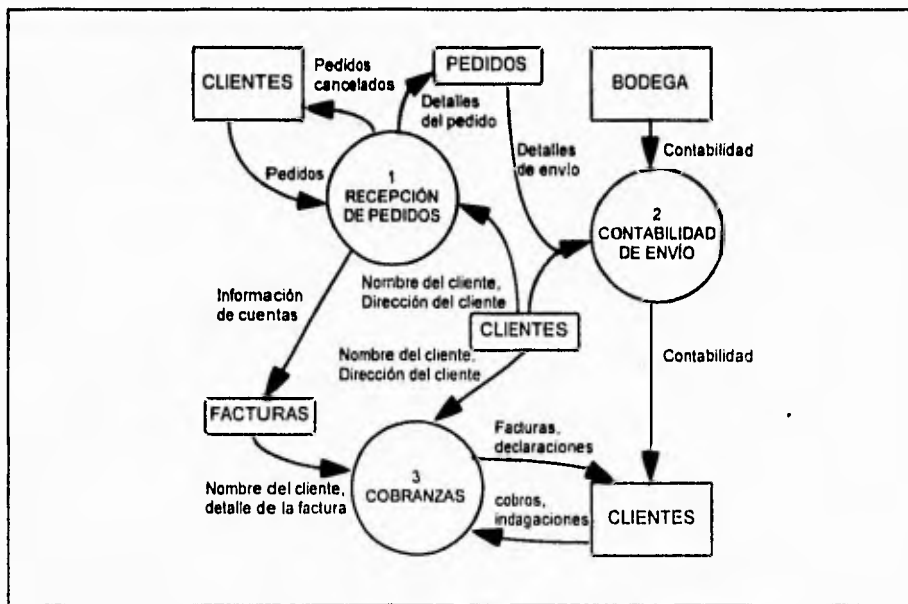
CLIENTES
Pedidos cancelados
PEDIDOS
BODEGA
Detalles del pedido
Detalles de envío
Contabilidad
Pedidos
1
RECEPCIÓN DE PEDIDOS
2
CONTABILIDAD DE ENVÍO
Nombre del cliente, Dirección del cliente
Información de cuentas
CLIENTES
Nombre del cliente, Dirección del cliente
Contabilidad
FACTURAS
Facturas, declaraciones
Nombre del cliente, detalle de la factura
3
COBRANZAS
cobros, indagaciones
CLIENTES